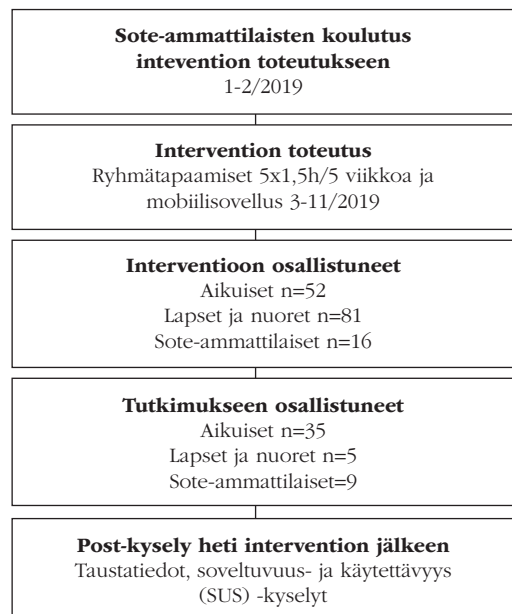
Sote-ammattilaisten koulutus intevention toteutukseen
1-2/2019

Intervention toteutus
Ryhmätapaamiset 5x1,5h/5 viikkoa ja mobiilisovellus 3-11/2019

Interventioon osallistuneet
Aikuiset n=52
Lapset ja nuoret n=81
Sote-ammattilaiset n=16

Tutkimukseen osallistuneet
Aikuiset n=35
Lapset ja nuoret n=5
Sote-ammattilaiset=9

Post-kysely heti intervention jälkeen
Taustatiedot, soveltuvuus- ja käytettävyys (SUS) -kyselyt